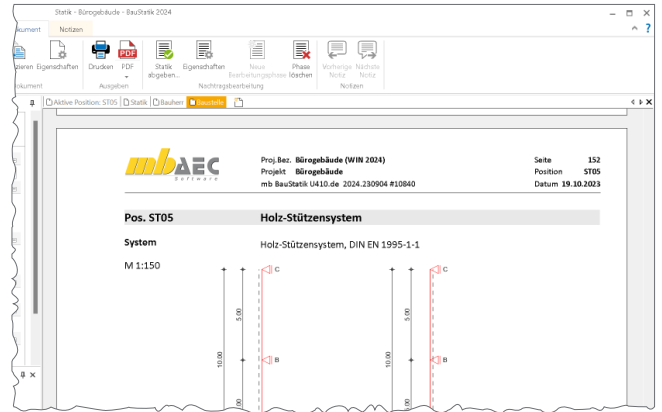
Statik - Bürogebäude - BauStatik 2024

kument Notizen

ieren Eigenschaften Drucken PDF Statik abgeben... Eigenschaften Neue Bearbeitungsphase Phase löschen Vorherige Notiz Nächste Notiz

kument Ausgeben Nachtragsbearbeitung Notizen

Aktive Position: ST05 Statik Bauherr Bauteile

mbAEC Software

Proj.Bez. Bürogebäude (WIN 2024)
Projekt Bürogebäude
mb BauStatik U410.de 2024.230904 #10840

Seite 152
Position ST05
Datum 19.10.2023

Pos. ST05 Holz-Stützensystem

System Holz-Stützensystem, DIN EN 1995-1-1

M 1:150

C

5.00

10.00

B

C

5.00

10.00

B